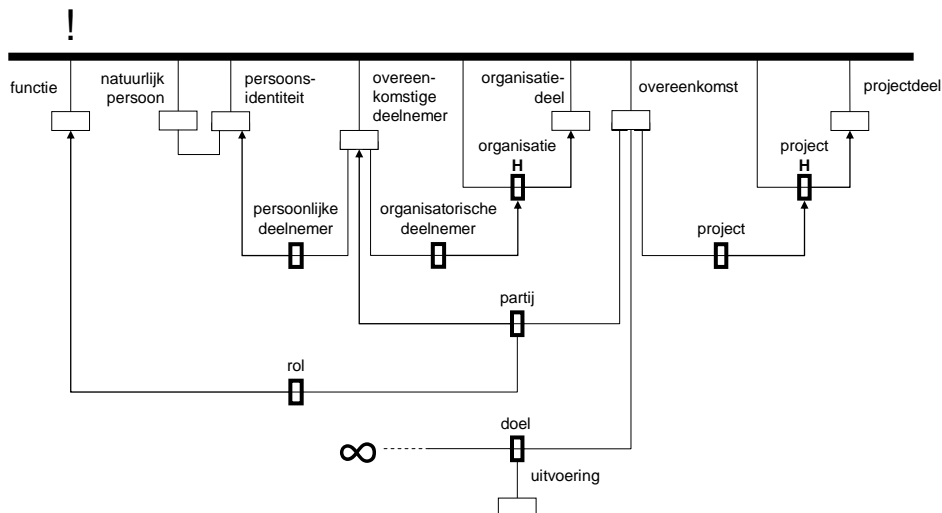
!

functie

natuurlijk persoon

persoonsidentiteit

overeenkomstige deelnemer

organisatiedeel

organisatie

H

overeenkomst

projectdeel

project

H

persoonlijke deelnemer

organisatorische deelnemer

project

partij

rol

$\infty$

doel

uitvoering